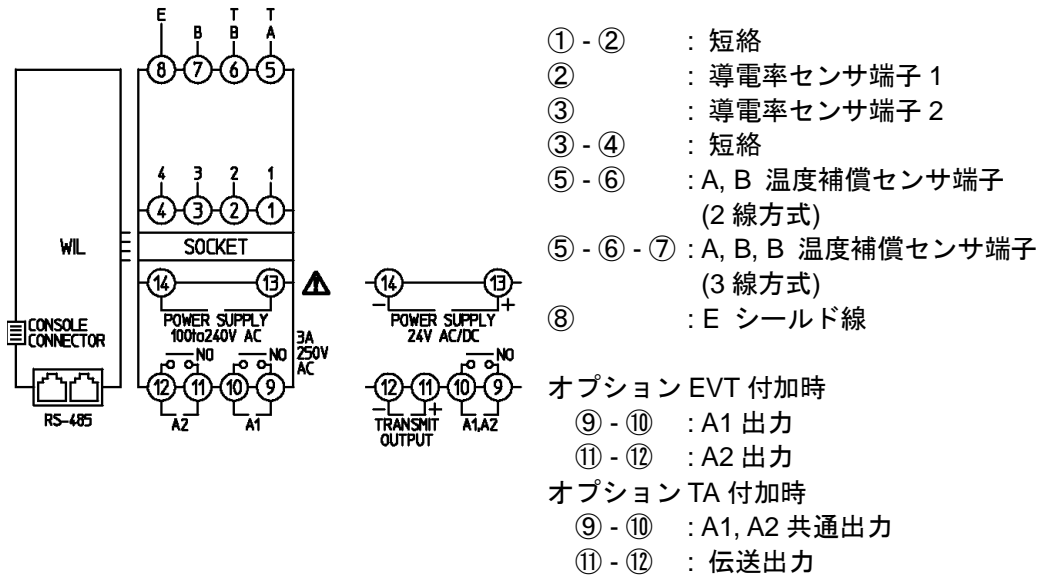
E B T T
B A
8 7 6 5

4 3 2 1
4 3 2 1

WIL
SOCKET

14 13
POWER SUPPLY
100to240V AC
3A
250V
AC

CONSOLE
CONNECTOR

NO NO
12 11 10 9
A2 A1
RS-485

14 13
− +
POWER SUPPLY
24V AC/DC

NO
12 11 10 9
− +
TRANSMIT
OUTPUT
A1,A2

① - ② : 短絡
② : 導電率センサ端子 1
③ : 導電率センサ端子 2
③ - ④ : 短絡
⑤ - ⑥ : A, B 温度補償センサ端子 (2 線方式)
⑤ - ⑥ - ⑦ : A, B, B 温度補償センサ端子 (3 線方式)
⑧ : E シールド線

オプション EVT 付加時
⑨ - ⑩ : A1 出力
⑪ - ⑫ : A2 出力
オプション TA 付加時
⑨ - ⑩ : A1, A2 共通出力
⑪ - ⑫ : 伝送出力